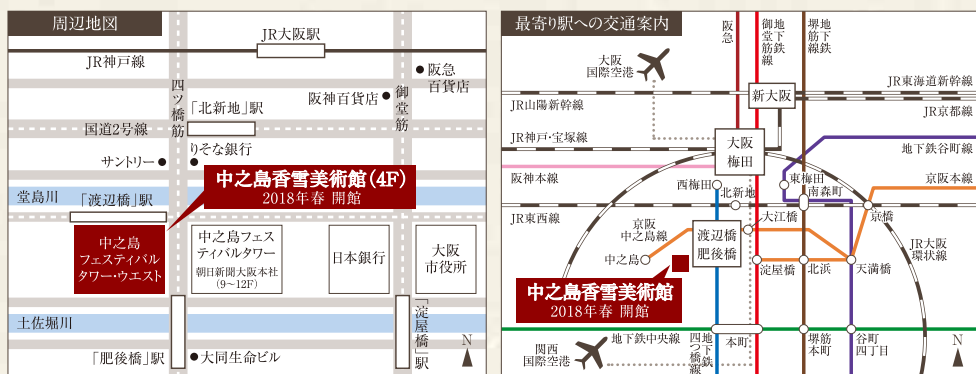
周辺地図

JR大阪駅

JR神戸線

四ツ橋筋

「北新地」駅

阪急百貨店

阪神百貨店

御堂筋

国道2号線

りそな銀行

サントリー

中之島香雪美術館(4F)
2018年春 開館

堂島川

「渡辺橋」駅

中之島フェスティバルタワー・ウエスト

中之島フェスティバルタワー
朝日新聞大阪本社
(9〜12F)

日本銀行

大阪市役所

土佐堀川

「淀屋橋」駅

「肥後橋」駅

大同生命ビル

N

最寄り駅への交通案内

阪急

御堂筋線
地下鉄

堺筋線
地下鉄

大阪国際空港

JR東海道新幹線

新大阪

JR山陽新幹線

JR京都線

JR神戸・宝塚線

大阪梅田

地下鉄谷町線

阪神本線

西梅田

北新地

東梅田

南森町

京阪本線

JR東西線

大江橋

京橋

京阪中之島線

渡辺橋
肥後橋

JR大阪環状線

中之島

淀屋橋

北浜

天満橋

中之島香雪美術館
2018年春 開館

地下鉄中央線

四つ橋線
地下鉄

本町

堺筋本町

谷町四丁目

関西国際空港

N